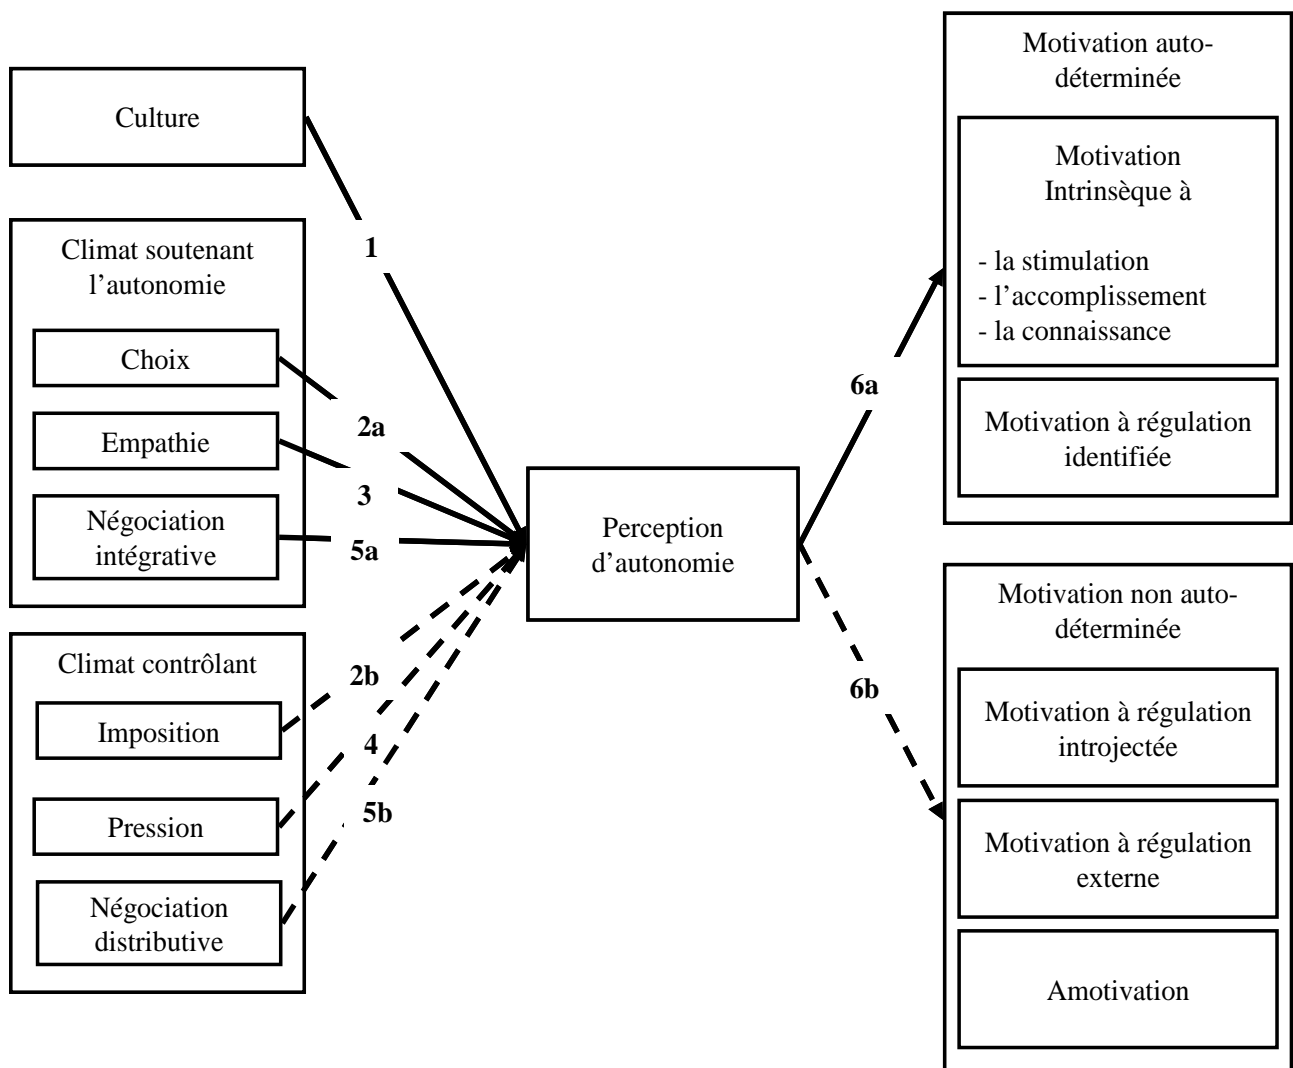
Culture

Climat soutenant l'autonomie

Choix

Empathie

Négociation intégrative

Climat contrôlant

Imposition

Pression

Négociation distributive

1

2a

3

5a

2b

4

5b

Perception d'autonomie

6a

6b

Motivation auto-déterminée

Motivation Intrinsèque à

- la stimulation
- l'accomplissement
- la connaissance

Motivation à régulation identifiée

Motivation non auto-déterminée

Motivation à régulation introjectée

Motivation à régulation externe

Amotivation